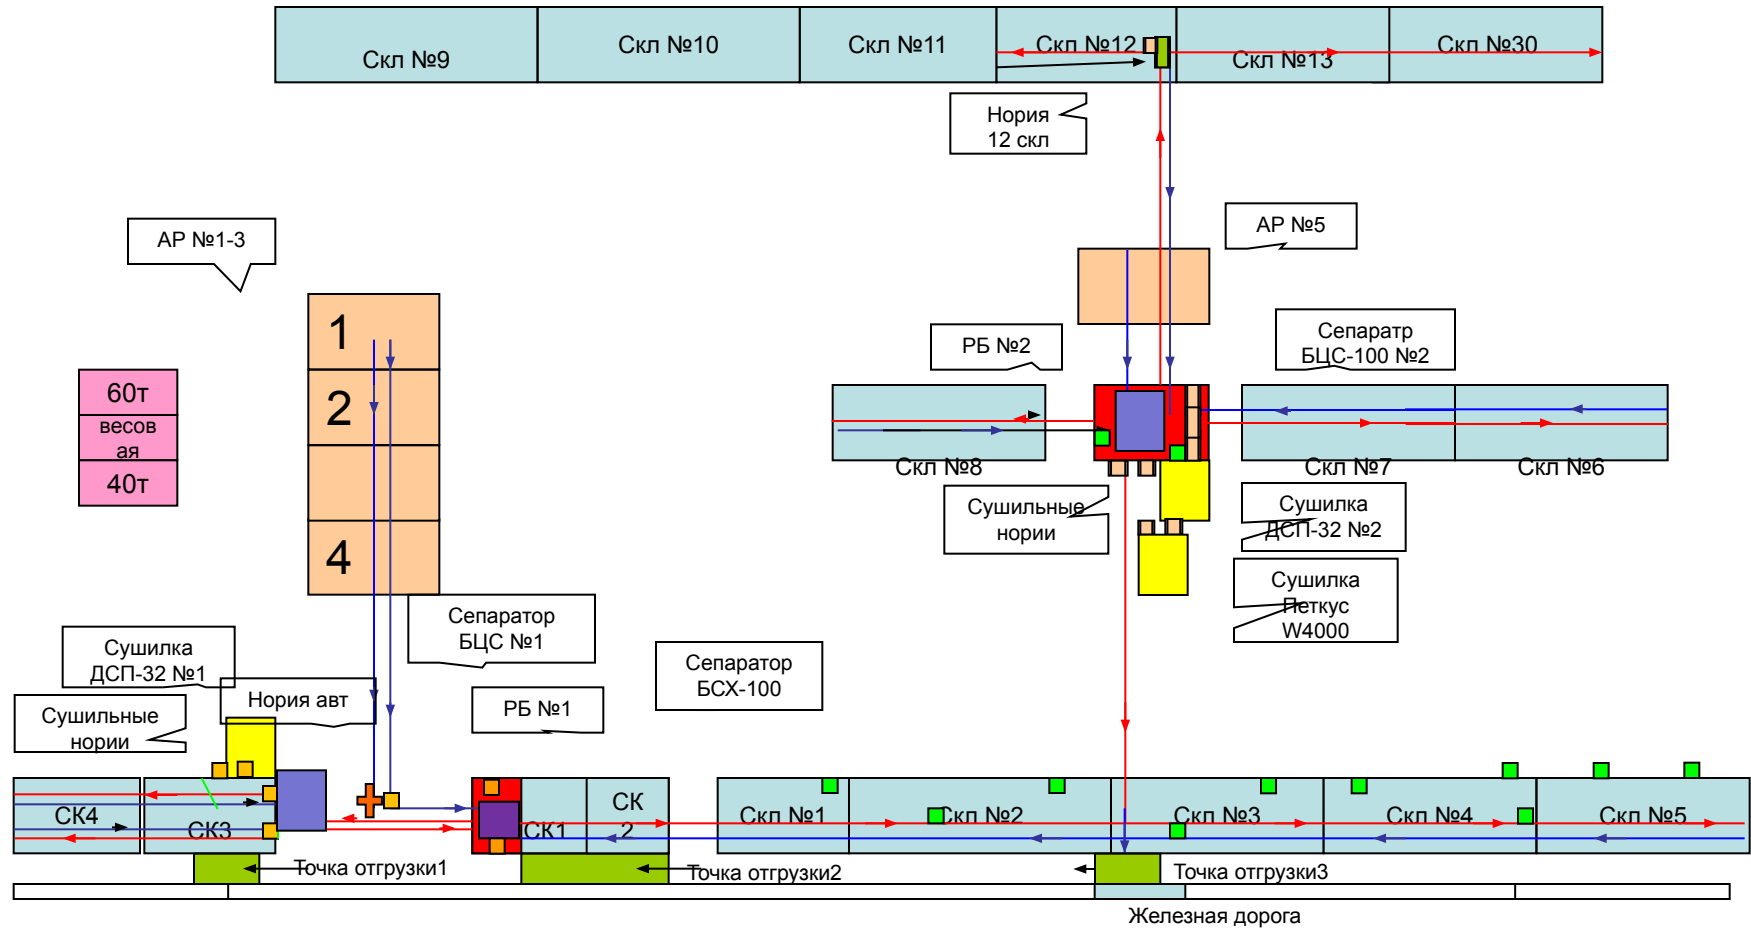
Скл №9

Скл №10

Скл №11

Скл №12

Скл №13

Скл №30

Нория 12 скл

АР №5

АР №1-3

60т

весовая

40т

1

2

4

РБ №2

Сепаратр БЦС-100 №2

Скл №8

Скл №7

Скл №6

Сушильные нории

Сушилка ДСП-32 №2

Сушилка Петкус W4000

Сепаратор БЦС №1

Сушилка ДСП-32 №1

Нория авт

Сепаратор БСХ-100

Сушильные нории

РБ №1

СК4

СК3

СК1

СК 2

Скл №1

Скл №2

Скл №3

Скл №4

Скл №5

Точка отгрузки1

Точка отгрузки2

Точка отгрузки3

Железная дорога